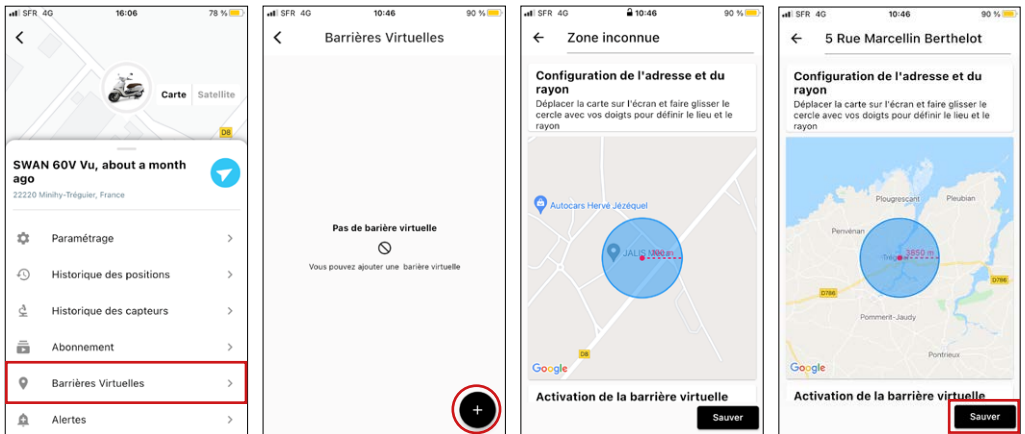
SFR 4G 16:06 78 %

Carte Satellite

D8

SWAN 60V Vu, about a month ago

22220 Minihy-Tréguier, France

Paramétrage

Historique des positions

Historique des capteurs

Abonnement

Barrières Virtuelles

Alertes

SFR 4G 10:46 90 %

Barrières Virtuelles

Pas de barrière virtuelle

Vous pouvez ajouter une barrière virtuelle

+

SFR 4G 10:46 90 %

Zone inconnue

Configuration de l'adresse et du rayon

Déplacer la carte sur l'écran et faire glisser le cercle avec vos doigts pour définir le lieu et le rayon

Autocars Hervé Jézéquel

JALIS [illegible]

D8

Google

Activation de la barrière virtuelle

Sauver

SFR 4G 10:46 90 %

5 Rue Marcellin Berthelot

Configuration de l'adresse et du rayon

Déplacer la carte sur l'écran et faire glisser le cercle avec vos doigts pour définir le lieu et le rayon

Plougrescant

Pleubian

Penvénan

Tréguier

3850 m

D786

D786

Pommerit-Jaudy

Pontrieux

Google

Activation de la barrière virtuelle

Sauver